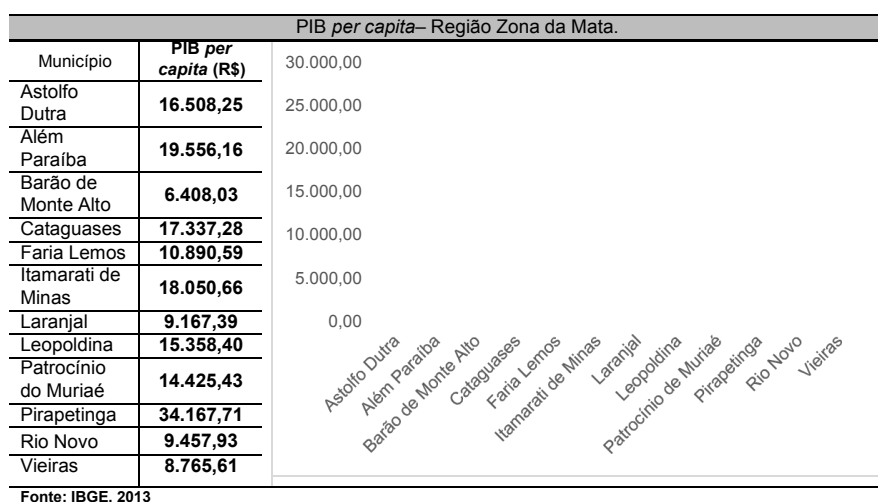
PIB *per capita*– Região Zona da Mata.

| Município | PIB *per capita* (R$) |
|---|---|
| Astolfo Dutra | 16.508,25 |
| Além Paraíba | 19.556,16 |
| Barão de Monte Alto | 6.408,03 |
| Cataguases | 17.337,28 |
| Faria Lemos | 10.890,59 |
| Itamarati de Minas | 18.050,66 |
| Laranjal | 9.167,39 |
| Leopoldina | 15.358,40 |
| Patrocínio do Muriaé | 14.425,43 |
| Pirapetinga | 34.167,71 |
| Rio Novo | 9.457,93 |
| Vieiras | 8.765,61 |

30.000,00
25.000,00
20.000,00
15.000,00
10.000,00
5.000,00
0,00

Astolfo Dutra, Além Paraíba, Barão de Monte Alto, Cataguases, Faria Lemos, Itamarati de Minas, Laranjal, Leopoldina, Patrocínio de Muriaé, Pirapetinga, Rio Novo, Vieiras

Fonte: IBGE, 2013